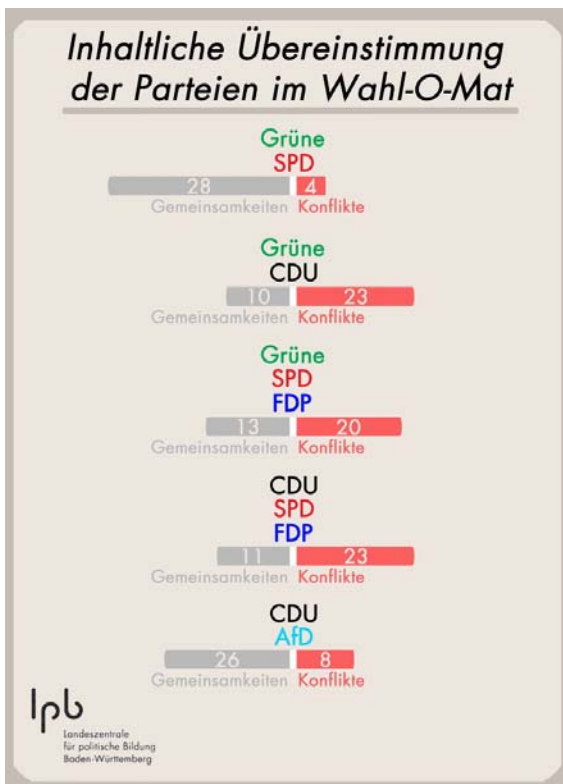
Inhaltliche Übereinstimmung der Parteien im Wahl-O-Mat

Grüne
SPD
28 4
Gemeinsamkeiten Konflikte

Grüne
CDU
10 23
Gemeinsamkeiten Konflikte

Grüne
SPD
FDP
13 20
Gemeinsamkeiten Konflikte

CDU
SPD
FDP
11 23
Gemeinsamkeiten Konflikte

CDU
AfD
26 8
Gemeinsamkeiten Konflikte

lpb
Landeszentrale für politische Bildung Baden-Württemberg